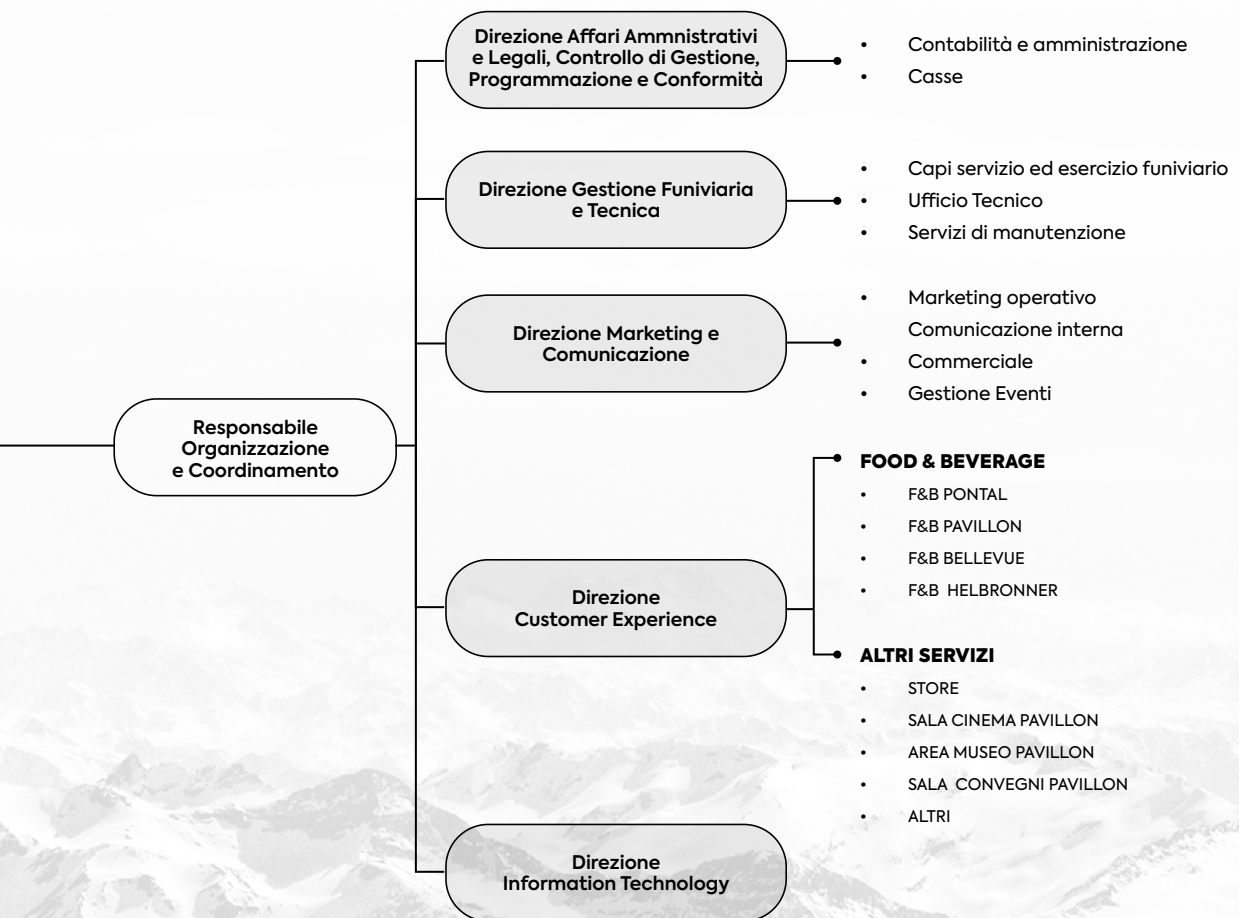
Responsabile Organizzazione e Coordinamento

Direzione Affari Ammnistrativi e Legali, Controllo di Gestione, Programmazione e Conformità

- Contabilità e amministrazione
- Casse

Direzione Gestione Funiviaria e Tecnica

- Capi servizio ed esercizio funiviario
- Ufficio Tecnico
- Servizi di manutenzione

Direzione Marketing e Comunicazione

- Marketing operativo
  Comunicazione interna
- Commerciale
- Gestione Eventi

Direzione Customer Experience

FOOD & BEVERAGE
- F&B PONTAL
- F&B PAVILLON
- F&B BELLEVUE
- F&B HELBRONNER

ALTRI SERVIZI
- STORE
- SALA CINEMA PAVILLON
- AREA MUSEO PAVILLON
- SALA CONVEGNI PAVILLON
- ALTRI

Direzione Information Technology